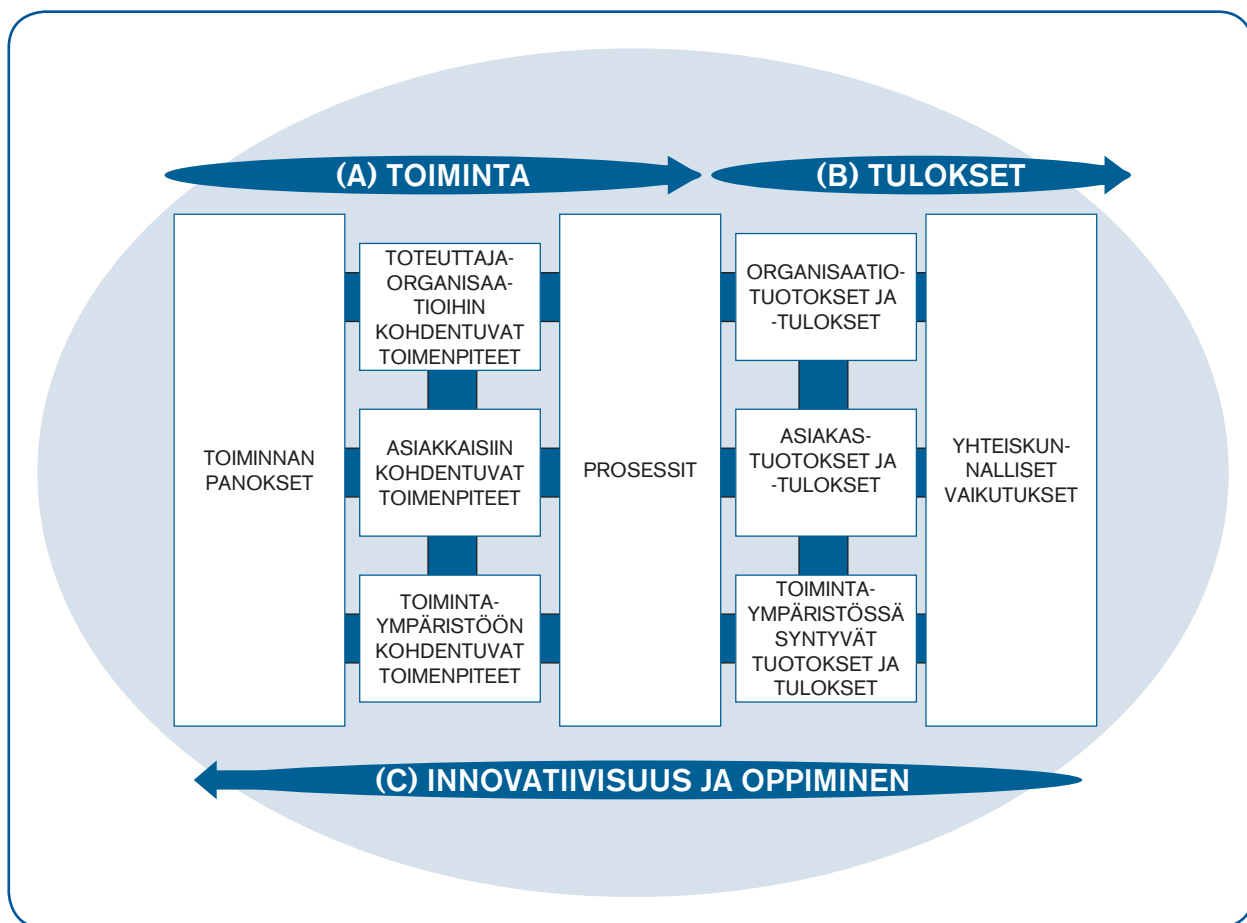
(A) TOIMINTA

(B) TULOKSET

TOIMINNAN PANOKSET

TOTEUTTAJA-ORGANISAATIOIHIN KOHDENTUVAT TOIMENPITEET

ASIAKKAISIIN KOHDENTUVAT TOIMENPITEET

TOIMINTA-YMPÄRISTÖÖN KOHDENTUVAT TOIMENPITEET

PROSESSIT

ORGANISAATIO-TUOTOKSET JA -TULOKSET

ASIAKAS-TUOTOKSET JA -TULOKSET

TOIMINTA-YMPÄRISTÖSSÄ SYNTYVÄT TUOTOKSET JA TULOKSET

YHTEISKUNNALLISET VAIKUTUKSET

(C) INNOVATIIVISUUS JA OPPIMINEN